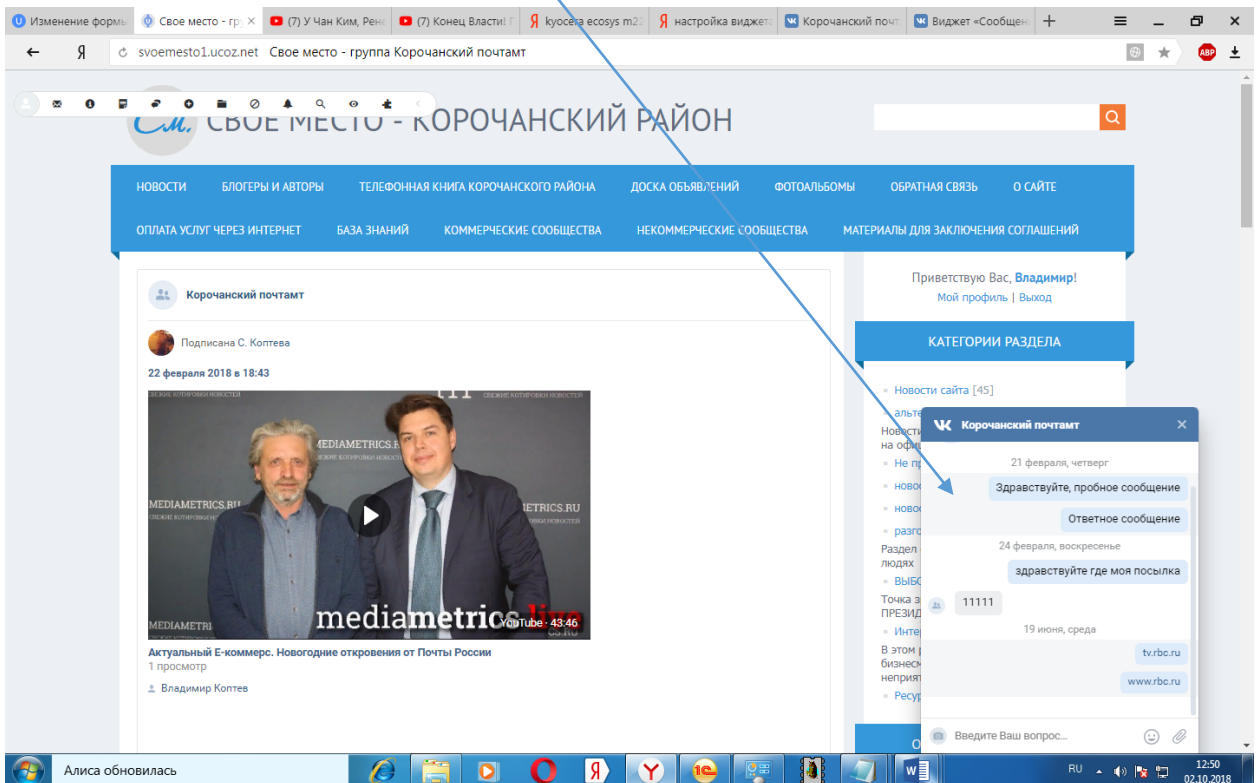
Изменение формы | Свое место - гр | (7) У Чан Ким, Рене | (7) Конец Власти! | kyocera ecosys m2 | настройка виджета | Корочанский почт | Виджет «Сообщен

svoemesto1.ucoz.net Свое место - группа Корочанский почтамт

СВОЕ МЕСТО - КОРОЧАНСКИЙ РАЙОН

НОВОСТИ | БЛОГЕРЫ И АВТОРЫ | ТЕЛЕФОННАЯ КНИГА КОРОЧАНСКОГО РАЙОНА | ДОСКА ОБЪЯВЛЕНИЙ | ФОТОАЛЬБОМЫ | ОБРАТНАЯ СВЯЗЬ | О САЙТЕ
ОПЛАТА УСЛУГ ЧЕРЕЗ ИНТЕРНЕТ | БАЗА ЗНАНИЙ | КОММЕРЧЕСКИЕ СООБЩЕСТВА | НЕКОММЕРЧЕСКИЕ СООБЩЕСТВА | МАТЕРИАЛЫ ДЛЯ ЗАКЛЮЧЕНИЯ СОГЛАШЕНИЙ

Корочанский почтамт

Подписана С. Коптева

22 февраля 2018 в 18:43

MEDIAMETRICS.RU
mediametrics
YouTube · 43:46

Актуальный E-коммерс. Новогодние откровения от Почты России
1 просмотр

Владимир Коптев

Приветствую Вас, Владимир!
Мой профиль | Выход

КАТЕГОРИИ РАЗДЕЛА

Новости сайта [45]
альте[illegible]
Новост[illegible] на офи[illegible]
Не пр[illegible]
ново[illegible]
ново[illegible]
разго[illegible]
Раздел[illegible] людях
ВЫБО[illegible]
Точка з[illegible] ПРЕЗИД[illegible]
Инте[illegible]
В этом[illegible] бизнес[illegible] неприят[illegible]
Ресур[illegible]

Корочанский почтамт
21 февраля, четверг
Здравствуйте, пробное сообщение
Ответное сообщение
24 февраля, воскресенье
здравствуйте где моя посылка
11111
19 июня, среда
tv.rbc.ru
www.rbc.ru
Введите Ваш вопрос...

Алиса обновилась
RU 12:50 02.10.2018